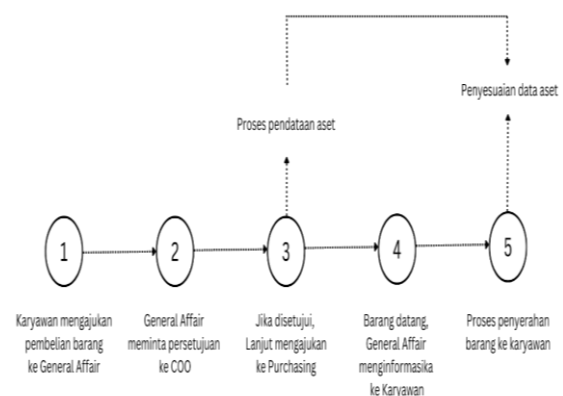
Penyesuaian data aset

Proses pendataan aset

1

2

3

4

5

Karyawan mengajukan pembelian barang ke General Affair

General Affair meminta persetujuan ke COO

Jika disetujui, Lanjut mengajukan ke Purchasing

Barang datang, General Affair menginformasika ke Karyawan

Proses penyerahan barang ke karyawan